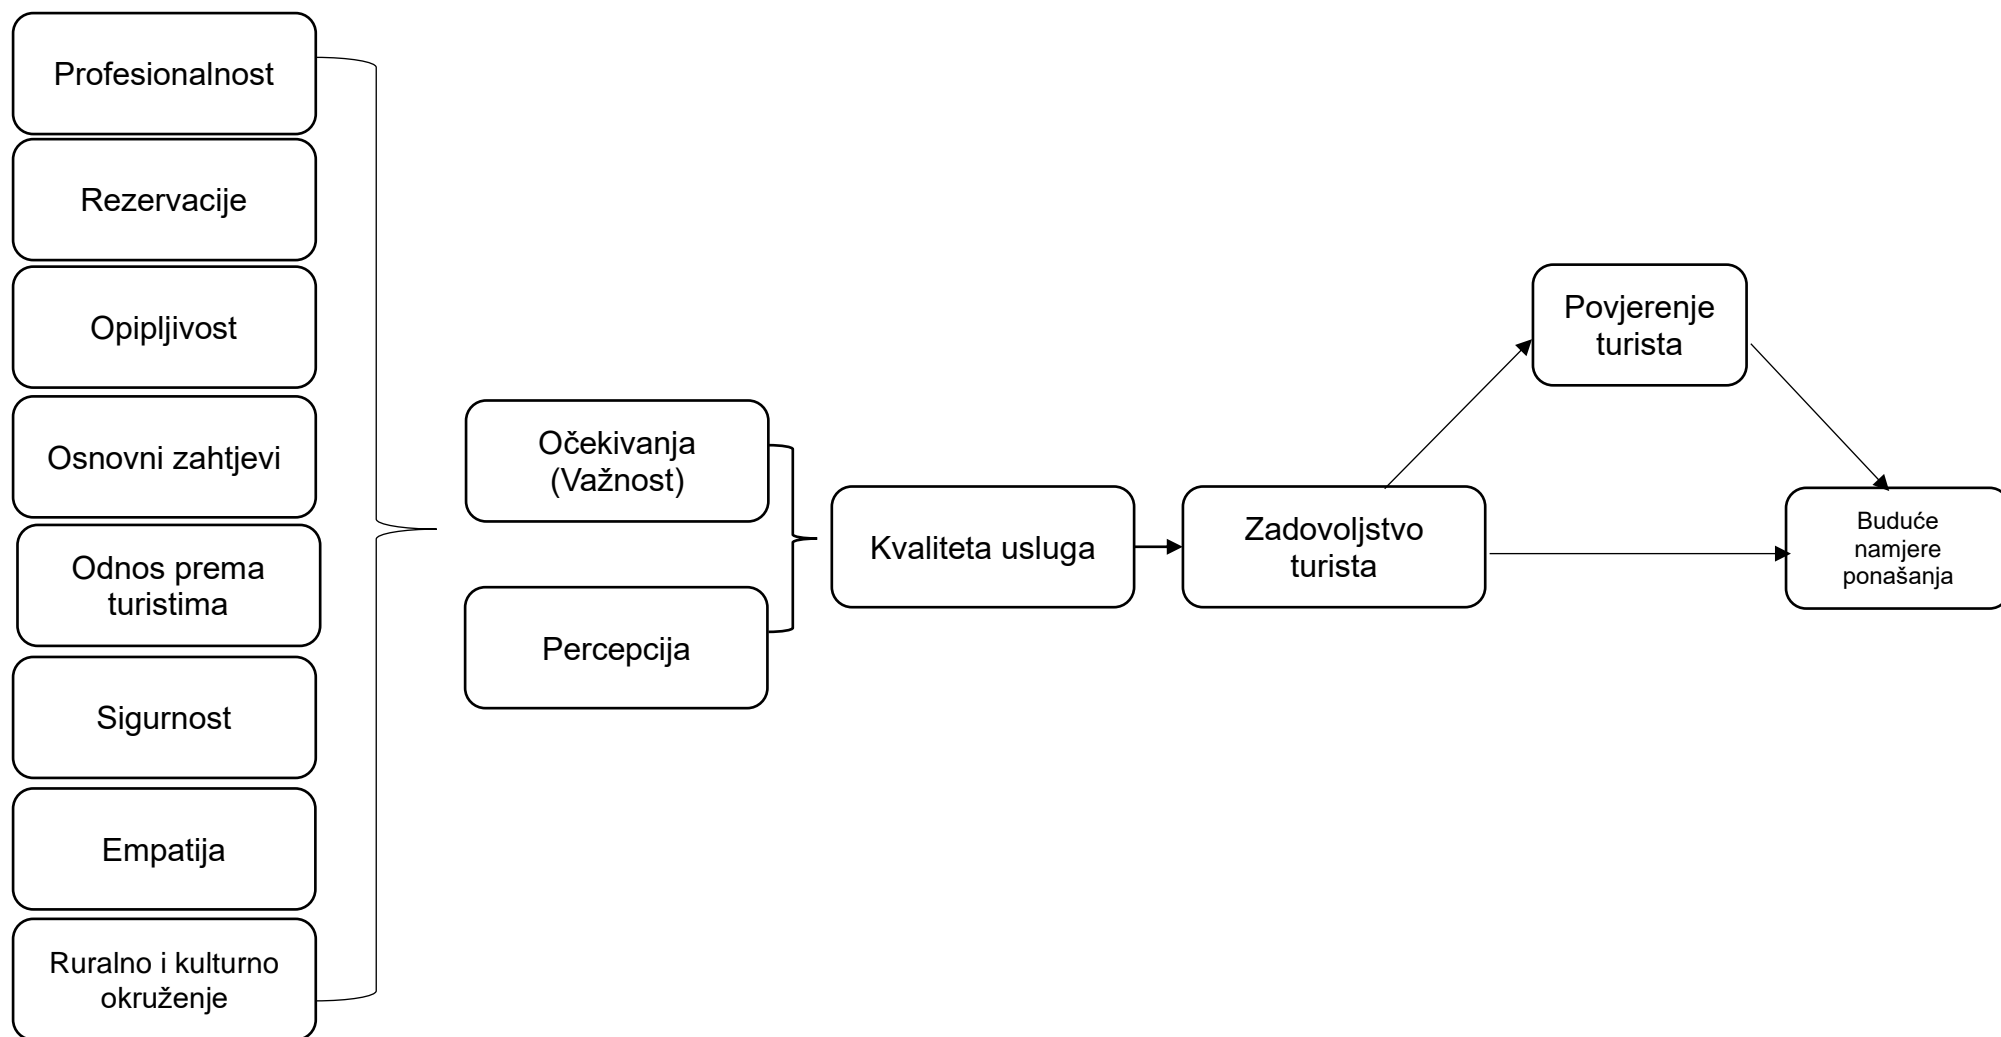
Profesionalnost

Rezervacije

Opipljivost

Osnovni zahtjevi

Odnos prema turistima

Sigurnost

Empatija

Ruralno i kulturno okruženje

Očekivanja (Važnost)

Percepcija

Kvaliteta usluga

Zadovoljstvo turista

Povjerenje turista

Buduće namjere ponašanja